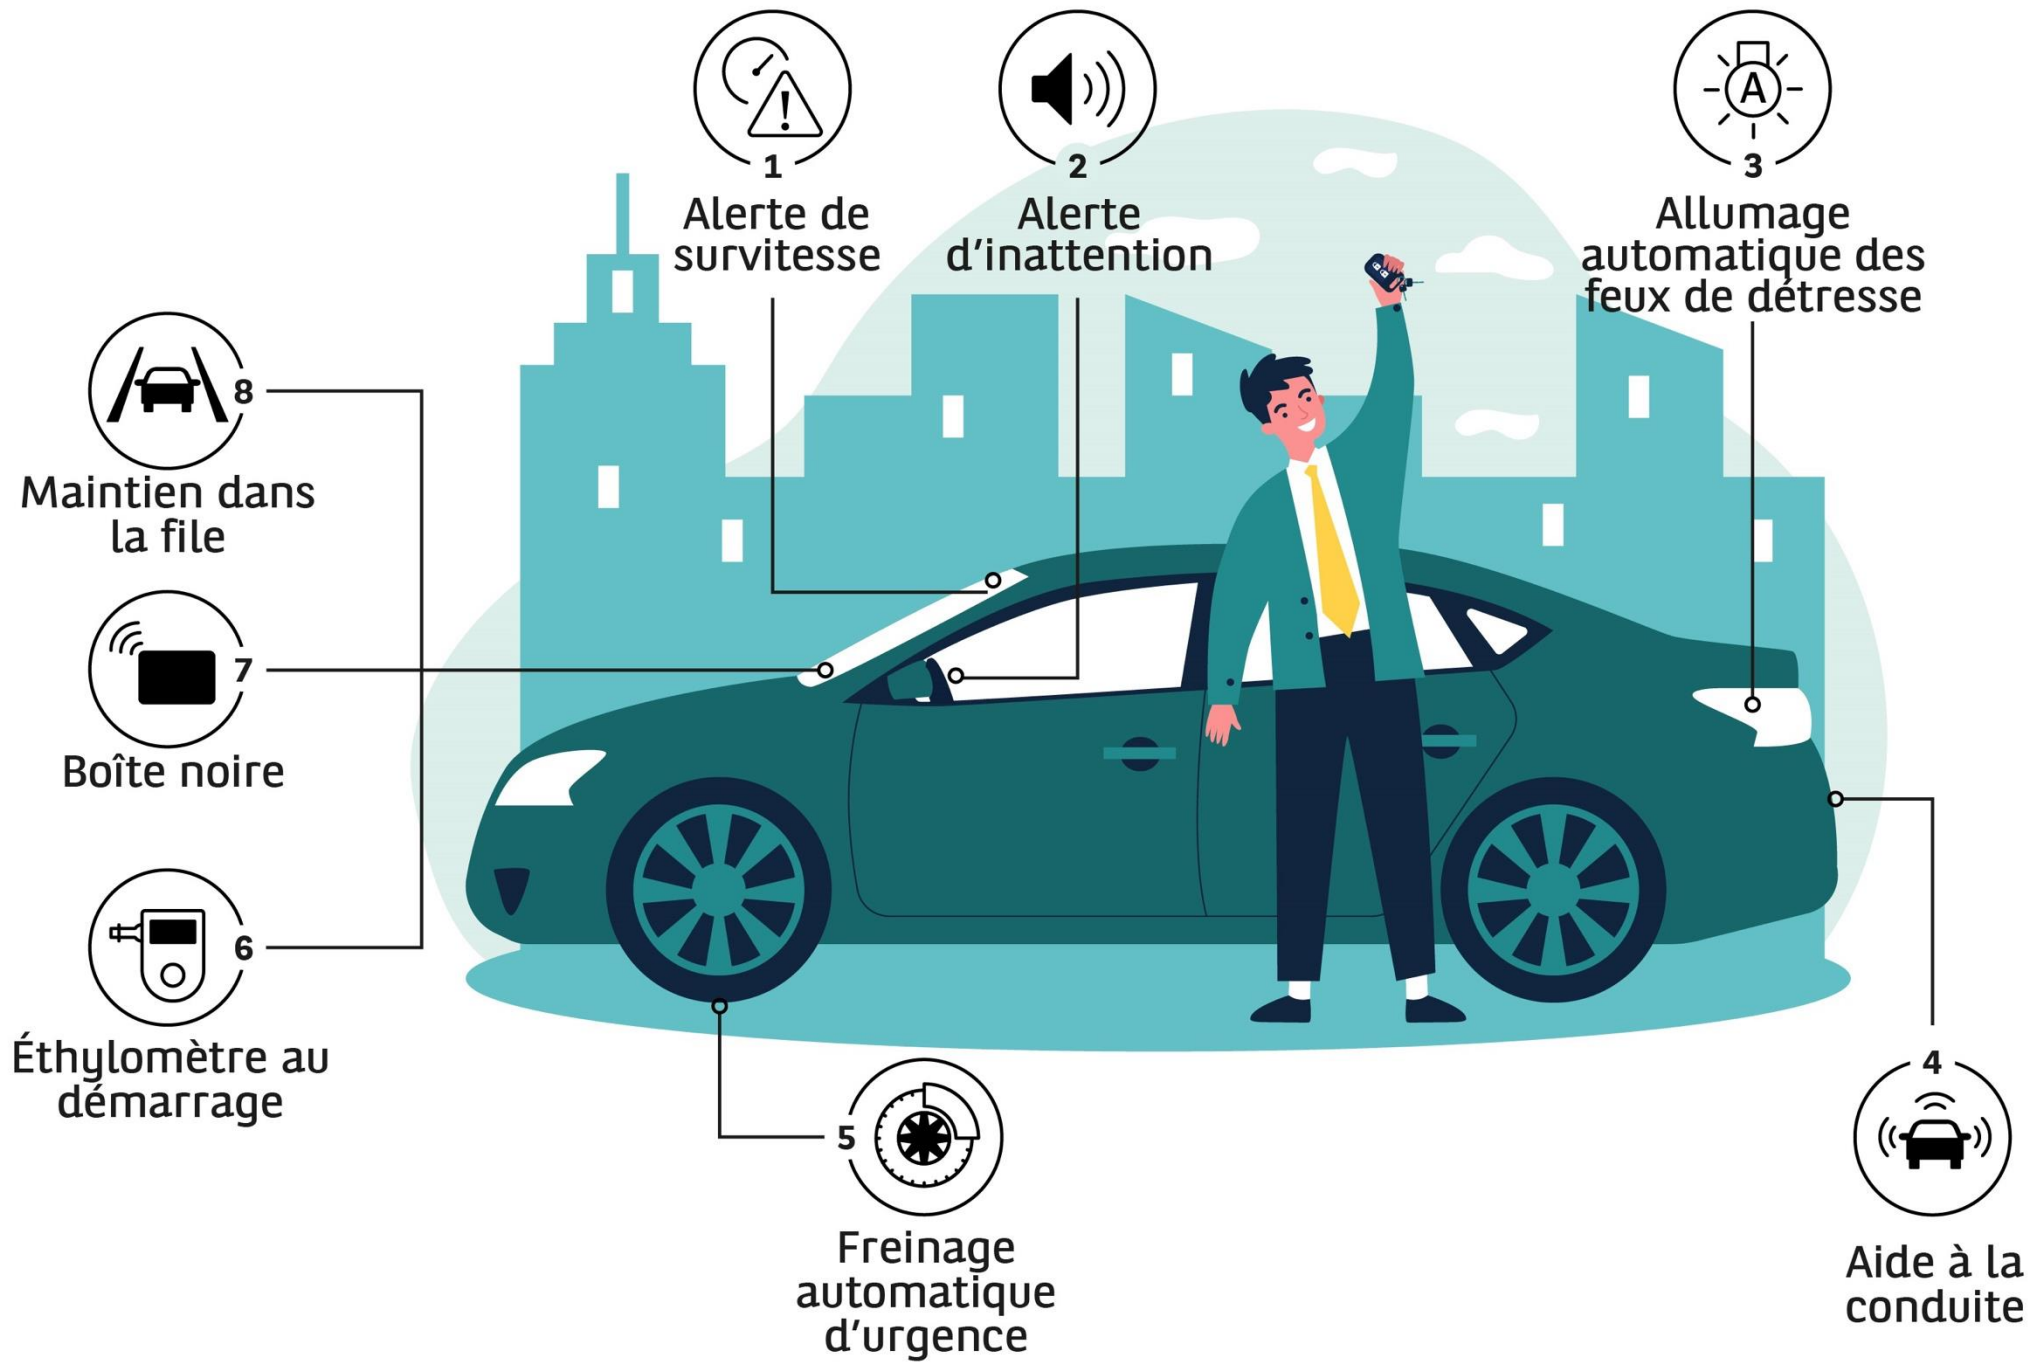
1
Alerte de survitesse

2
Alerte d’inattention

3
Allumage automatique des feux de détresse

8
Maintien dans la file

7
Boîte noire

6
Éthylomètre au démarrage

5
Freinage automatique d’urgence

4
Aide à la conduite